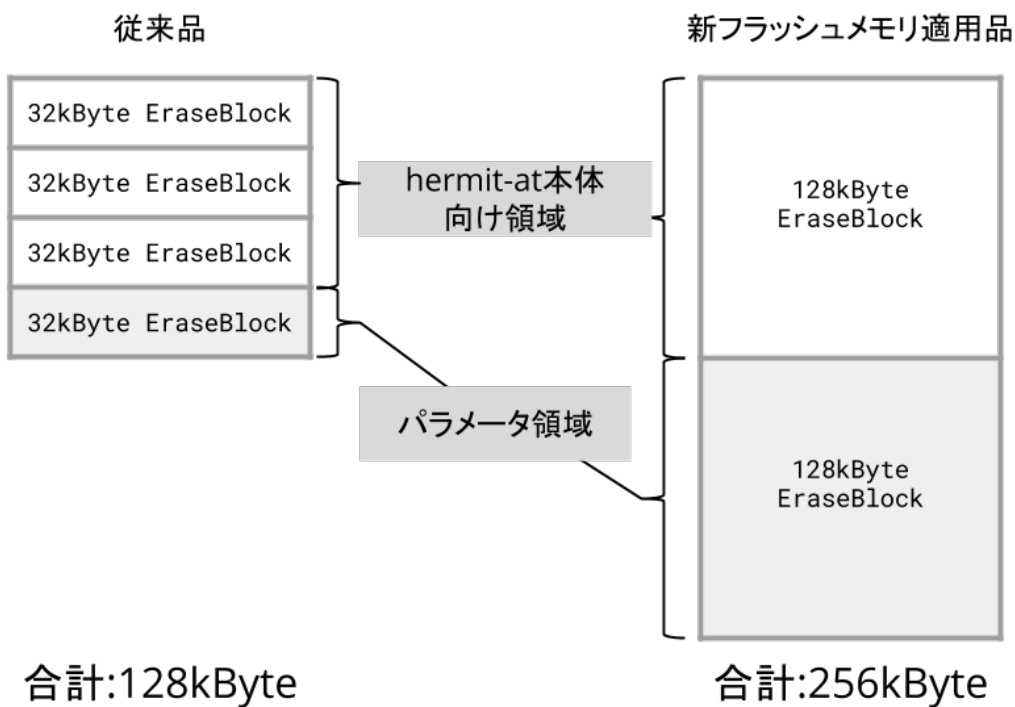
従来品

新フラッシュメモリ適用品

32kByte EraseBlock

32kByte EraseBlock

32kByte EraseBlock

32kByte EraseBlock

hermit-at本体向け領域

パラメータ領域

128kByte EraseBlock

128kByte EraseBlock

合計:128kByte

合計:256kByte